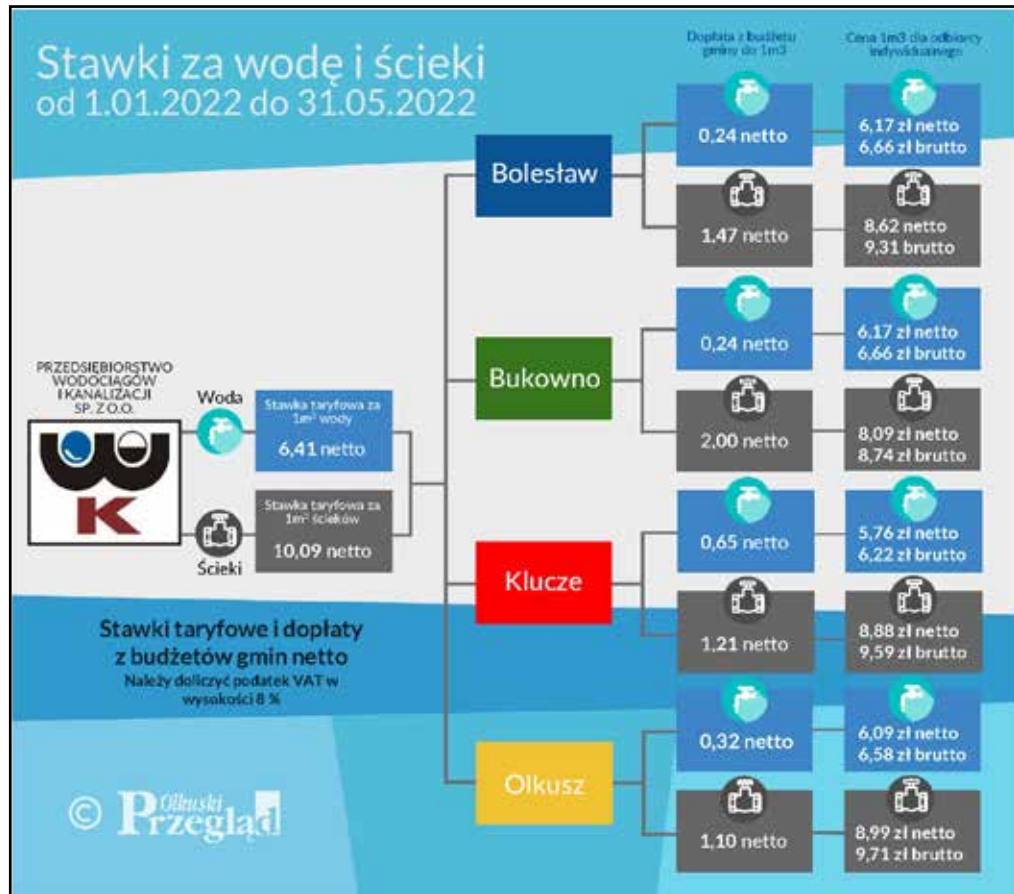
Stawki za wodę i ścieki
od 1.01.2022 do 31.05.2022

Dopłata z budżetu gminy do 1m3

Cena 1m3 dla odbiorcy indywidualnego

PRZEDSIEBIORSTWO WODOCIĄGÓW I KANALIZACJI SP. Z O.O.

Woda

Stawka taryfowa za 1m$^3$ wody
6,41 netto

Ścieki

Stawka taryfowa za 1m$^3$ ścieków
10,09 netto

Bolesław
0,24 netto
6,17 zł netto
6,66 zł brutto
1,47 netto
8,62 netto
9,31 brutto

Bukowno
0,24 netto
6,17 zł netto
6,66 zł brutto
2,00 netto
8,09 zł netto
8,74 zł brutto

Klucze
0,65 netto
5,76 zł netto
6,22 zł brutto
1,21 netto
8,88 zł netto
9,59 zł brutto

Olkusz
0,32 netto
6,09 zł netto
6,58 zł brutto
1,10 netto
8,99 zł netto
9,71 zł brutto

Stawki taryfowe i dopłaty z budżetów gmin netto
Należy doliczyć podatek VAT w wysokości 8 %

© Olkuski Przegląd